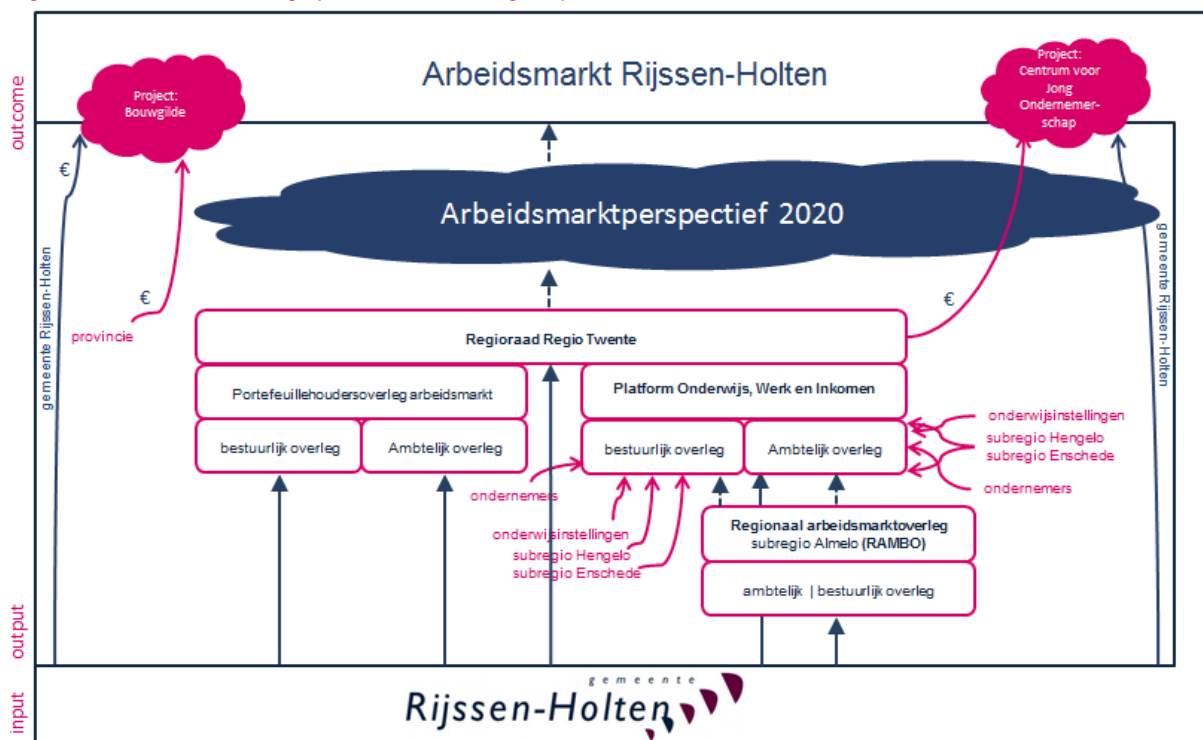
outcome

Arbeidsmarkt Rijssen-Holten

Project: Bouwgilde

Project: Centrum voor Jong Ondernemerschap

€

gemeente Rijssen-Holten

Arbeidsmarktperspectief 2020

gemeente Rijssen-Holten

€

provincie

€

Regioraad Regio Twente

Portefeuillehoudersoverleg arbeidsmarkt

Platform Onderwijs, Werk en Inkomen

bestuurlijk overleg

Ambtelijk overleg

bestuurlijk overleg

Ambtelijk overleg

onderwijsinstellingen
subregio Hengelo
subregio Enschede

ondernemers

ondernemers

onderwijsinstellingen
subregio Hengelo
subregio Enschede

Regionaal arbeidsmarktoverleg subregio Almelo (RAMBO)

ambtelijk | bestuurlijk overleg

output

input

gemeente
Rijssen-Holten